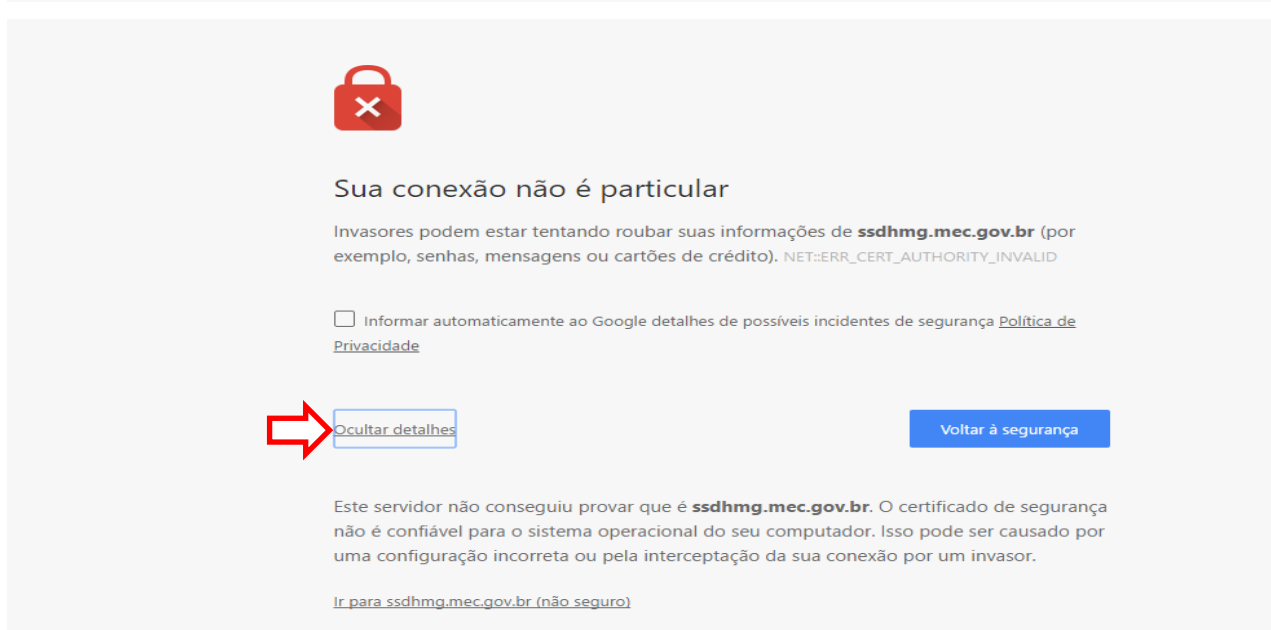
Sua conexão não é particular

Invasores podem estar tentando roubar suas informações de **ssdhmg.mec.gov.br** (por exemplo, senhas, mensagens ou cartões de crédito). NET::ERR_CERT_AUTHORITY_INVALID

Informar automaticamente ao Google detalhes de possíveis incidentes de segurança Política de Privacidade

Ocultar detalhes

Voltar à segurança

Este servidor não conseguiu provar que é **ssdhmg.mec.gov.br**. O certificado de segurança não é confiável para o sistema operacional do seu computador. Isso pode ser causado por uma configuração incorreta ou pela interceptação da sua conexão por um invasor.

Ir para ssdhmg.mec.gov.br (não seguro)